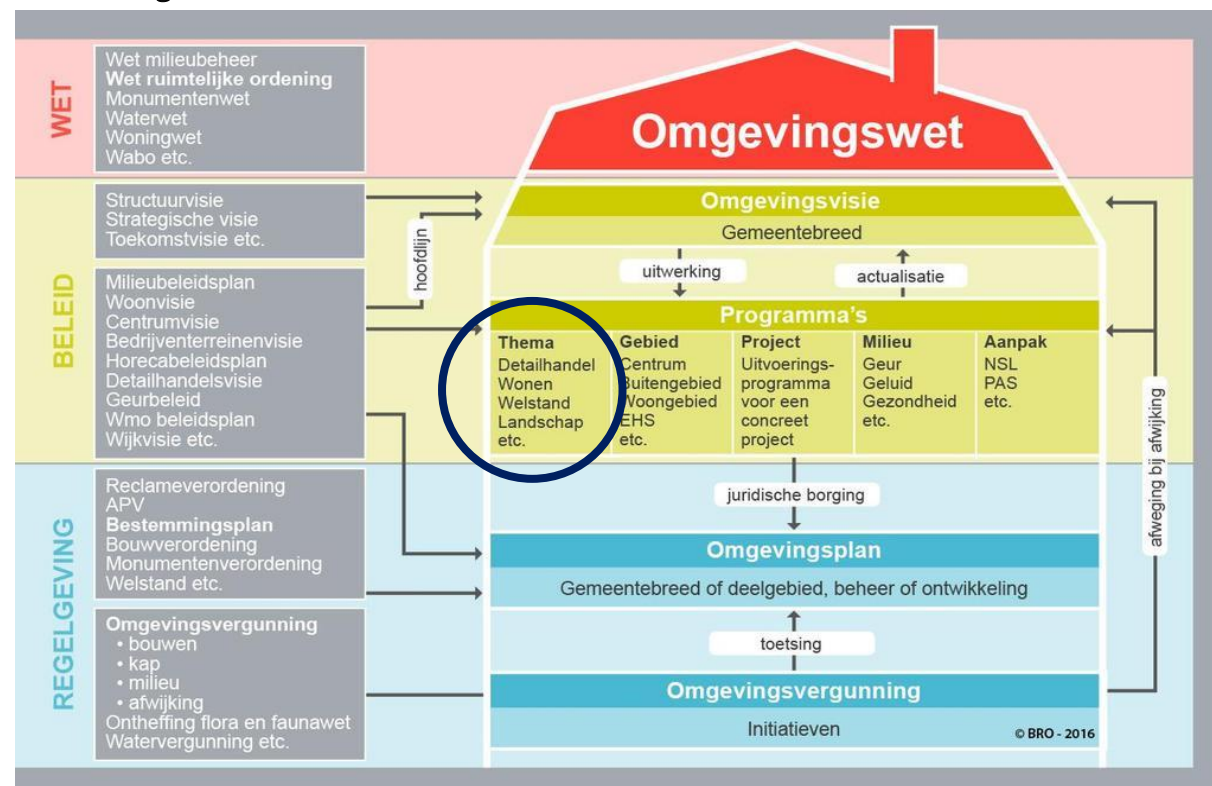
WET

Wet milieubeheer
Wet ruimtelijke ordening
Monumentenwet
Waterwet
Woningwet
Wabo etc.

Omgevingswet

BELEID

Structuurvisie
Strategische visie
Toekomstvisie etc.

hoofdlijn

Milieubeleidsplan
Woonvisie
Centrumvisie
Bedrijventerreinenvisie
Horecabeleidsplan
Detailhandelsvisie
Geurbeleid
Wmo beleidsplan
Wijkvisie etc.

Omgevingsvisie
Gemeentebreed
uitwerking
actualisatie

Programma's

| Thema | Gebied | Project | Milieu | Aanpak |
|---|---|---|---|---|
| Detailhandel Wonen Welstand Landschap etc. | Centrum Buitengebied Woongebied EHS etc. | Uitvoeringsprogramma voor een concreet project | Geur Geluid Gezondheid etc. | NSL PAS etc. |

afweging bij afwijking

REGELGEVING

Reclameverordening
APV
Bestemmingsplan
Bouwverordening
Monumentenverordening
Welstand etc.

juridische borging

Omgevingsplan
Gemeentebreed of deelgebied, beheer of ontwikkeling

toetsing

Omgevingsvergunning
• bouwen
• kap
• milieu
• afwijking
Ontheffing flora en faunawet
Watervergunning etc.

Omgevingsvergunning
Initiatieven

© BRO - 2016